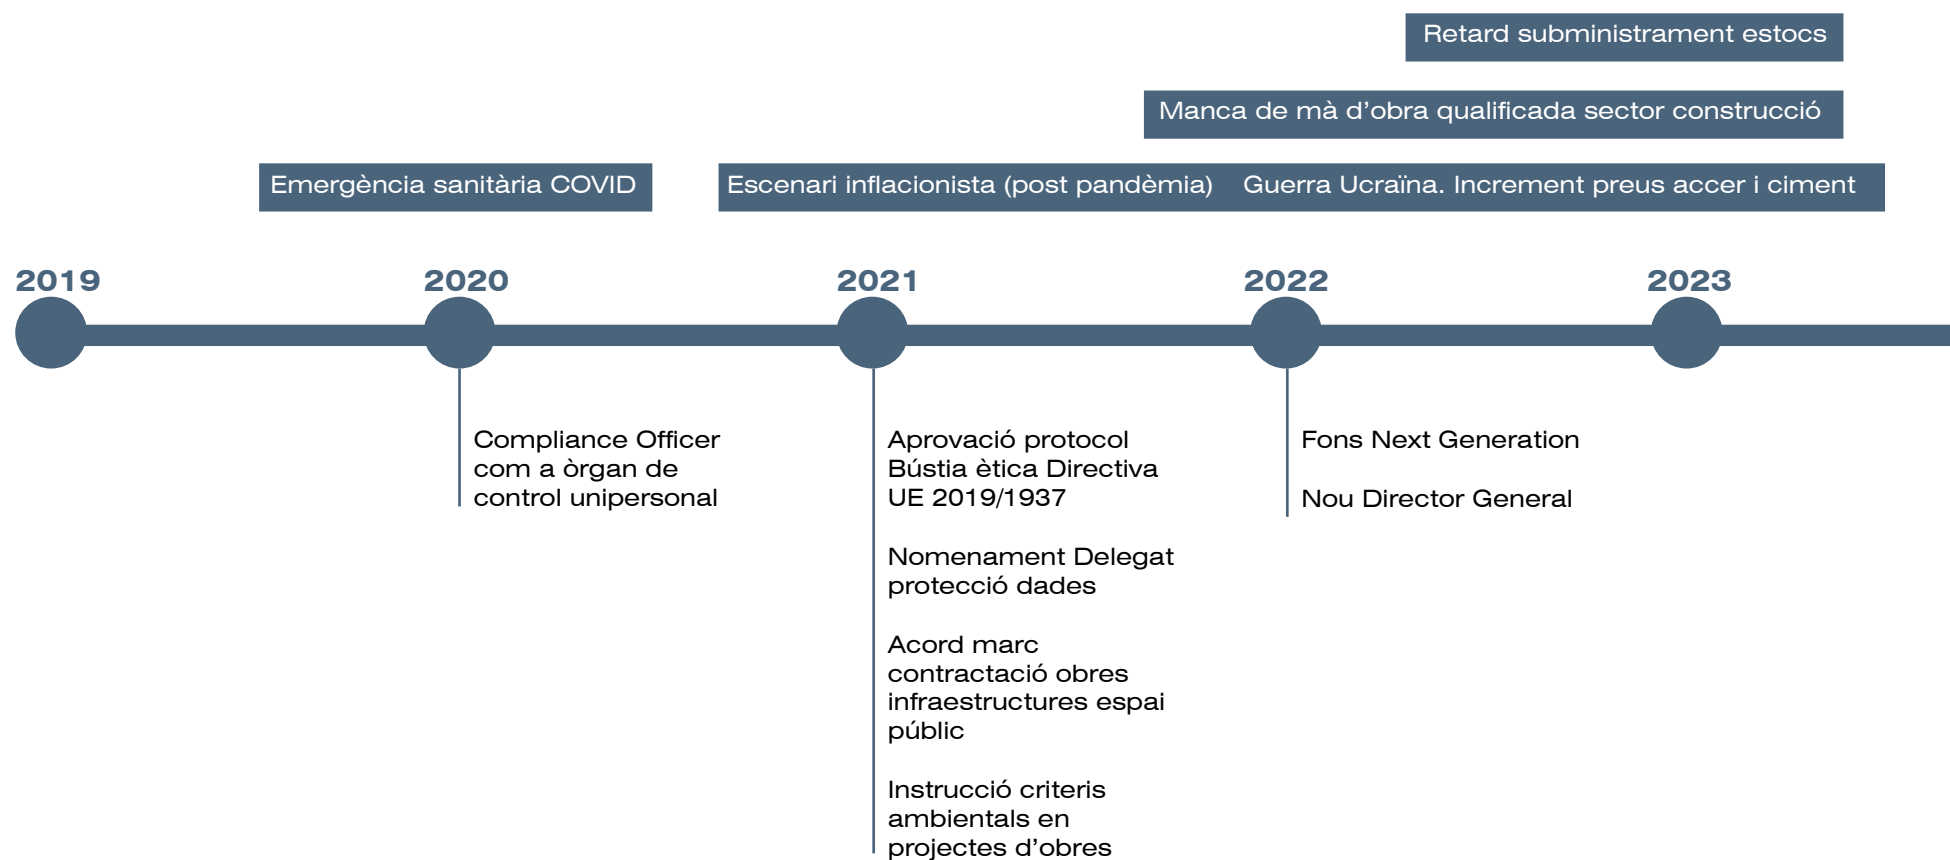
Retard subministrament estocs

Manca de mà d'obra qualificada sector construcció

Emergència sanitària COVID

Escenari inflacionista (post pandèmia)

Guerra Ucraïna. Increment preus accer i ciment

2019

2020

2021

2022

2023

Compliance Officer com a òrgan de control unipersonal

Aprovació protocol Bústia ètica Directiva UE 2019/1937

Nomenament Delegat protecció dades

Acord marc contractació obres infraestructures espai públic

Instrucció criteris ambientals en projectes d'obres

Fons Next Generation

Nou Director General